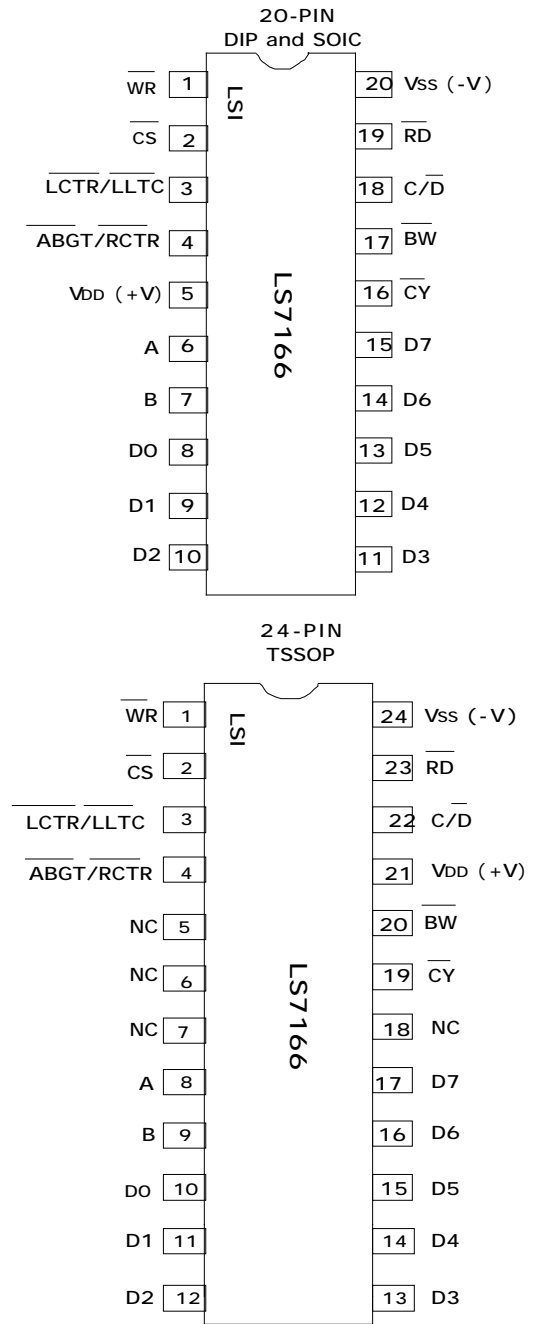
20-PIN
DIP and SOIC

LSI

LS7166

$\overline{WR}$ 1
$\overline{CS}$ 2
$\overline{LCTR}/\overline{LLTC}$ 3
$\overline{ABGT}/\overline{RCTR}$ 4
VDD (+V) 5
A 6
B 7
D0 8
D1 9
D2 10

20 VSS (-V)
19 $\overline{RD}$
18 C/$\overline{D}$
17 $\overline{BW}$
16 $\overline{CY}$
15 D7
14 D6
13 D5
12 D4
11 D3

24-PIN
TSSOP

LSI

LS7166

$\overline{WR}$ 1
$\overline{CS}$ 2
$\overline{LCTR}/\overline{LLTC}$ 3
$\overline{ABGT}/\overline{RCTR}$ 4
NC 5
NC 6
NC 7
A 8
B 9
D0 10
D1 11
D2 12

24 VSS (-V)
23 $\overline{RD}$
22 C/$\overline{D}$
21 VDD (+V)
20 $\overline{BW}$
19 $\overline{CY}$
18 NC
17 D7
16 D6
15 D5
14 D4
13 D3